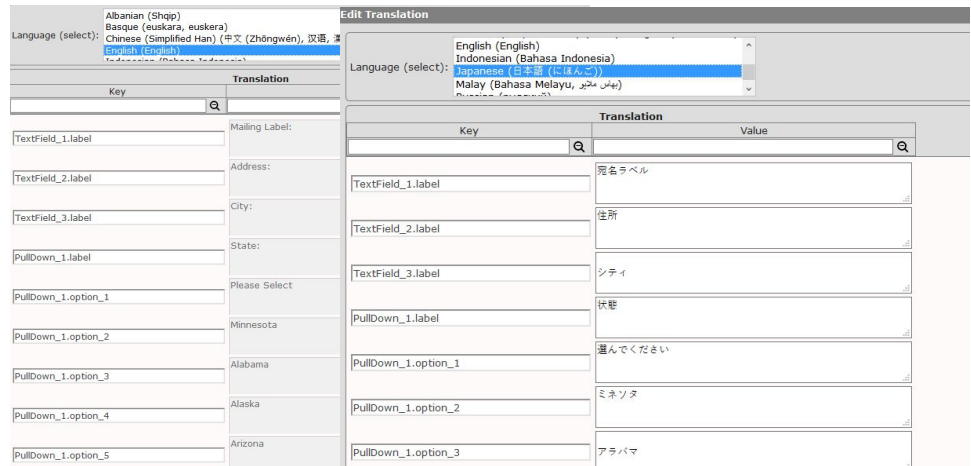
Language (select):
Albanian (Shqip)
Basque (euskara, euskera)
Chinese (Simplified Han) (中文 (Zhōngwén), 汉语, 漢
English (English)
Indonesian (Bahasa Indonesia)

Translation

| Key | |
|---|---|
| TextField_1.label | Mailing Label: |
| TextField_2.label | Address: |
| TextField_3.label | City: |
| PullDown_1.label | State: |
| PullDown_1.option_1 | Please Select |
| PullDown_1.option_2 | Minnesota |
| PullDown_1.option_3 | Alabama |
| PullDown_1.option_4 | Alaska |
| PullDown_1.option_5 | Arizona |

Edit Translation

Language (select):
English (English)
Indonesian (Bahasa Indonesia)
Japanese (日本語 (にほんご))
Malay (Bahasa Melayu, بهاس ملايو)
Russian (русский)

Translation

| Key | Value |
|---|---|
| TextField_1.label | 宛名ラベル |
| TextField_2.label | 住所 |
| TextField_3.label | シティ |
| PullDown_1.label | 状態 |
| PullDown_1.option_1 | 選んでください |
| PullDown_1.option_2 | ミネソタ |
| PullDown_1.option_3 | アラバマ |